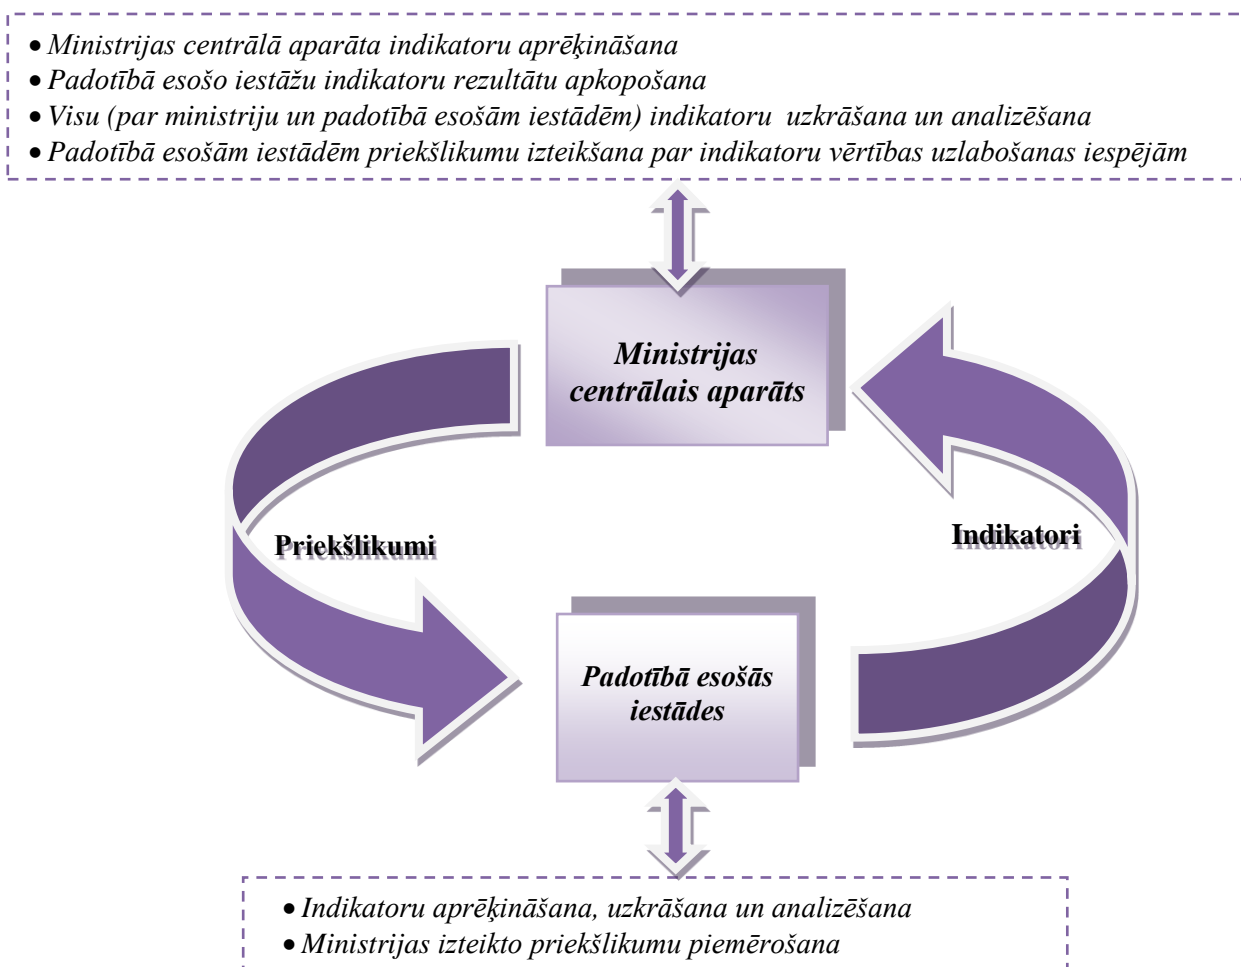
• Ministrijas centrālā aparāta indikatoru aprēķināšana
• Padotībā esošo iestāžu indikatoru rezultātu apkopošana
• Visu (par ministriju un padotībā esošām iestādēm) indikatoru uzkrāšana un analizēšana
• Padotībā esošām iestādēm priekšlikumu izteikšana par indikatoru vērtības uzlabošanas iespējām

Ministrijas centrālais aparāts

Priekšlikumi

Indikatori

Padotībā esošās iestādes

• Indikatoru aprēķināšana, uzkrāšana un analizēšana
• Ministrijas izteikto priekšlikumu piemērošana